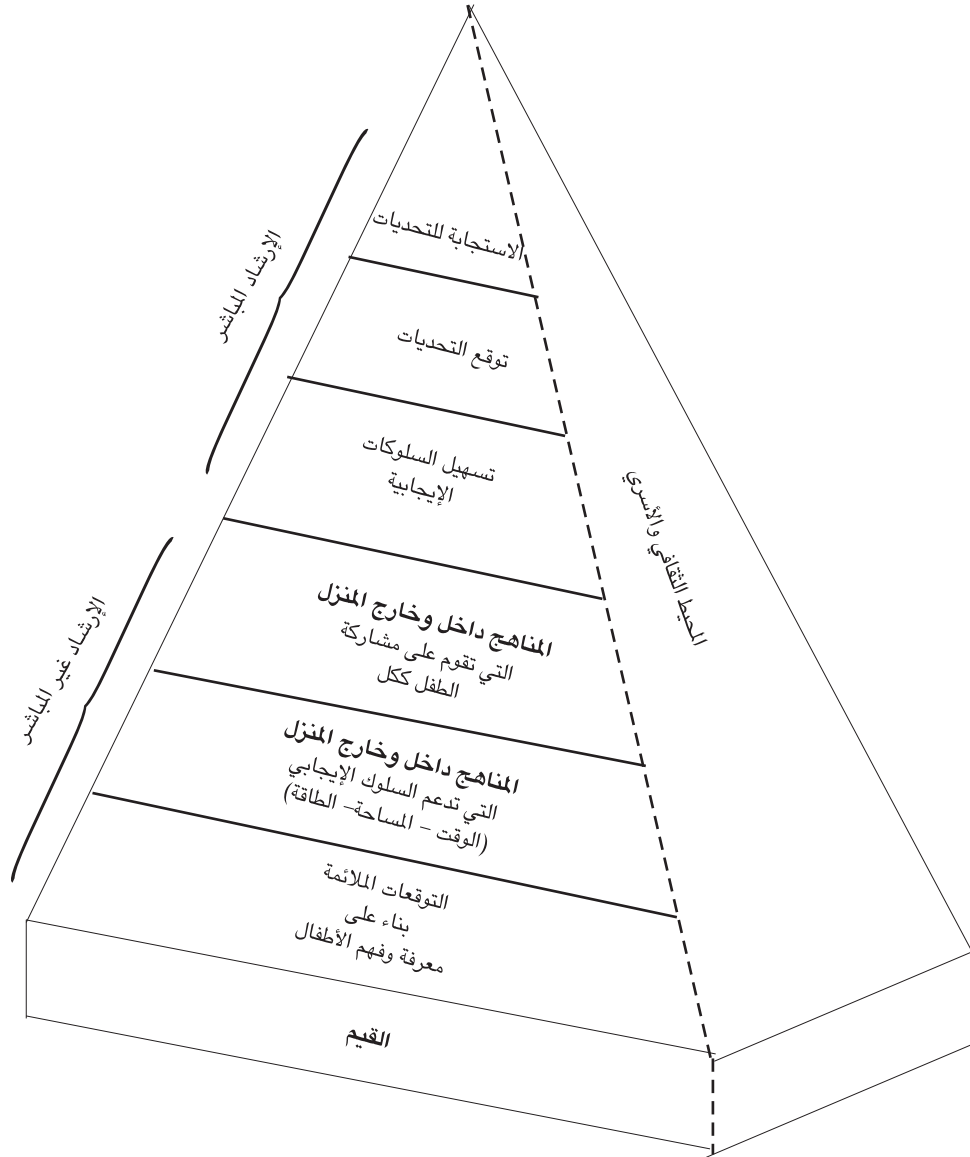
الإرشاد المباشر

الاستجابة للتحديات

توقع التحديات

تسهيل السلوكات الإيجابية

الإرشاد غير المباشر

المناهج داخل وخارج المنزل
التي تقوم على مشاركة الطفل ككل

المناهج داخل وخارج المنزل
التي تدعم السلوك الإيجابي
(الوقت – المساحة– الطاقة)

التوقعات الملائمة
بناء على
معرفة وفهم الأطفال

القيم

المحيط الثقافي والأسري